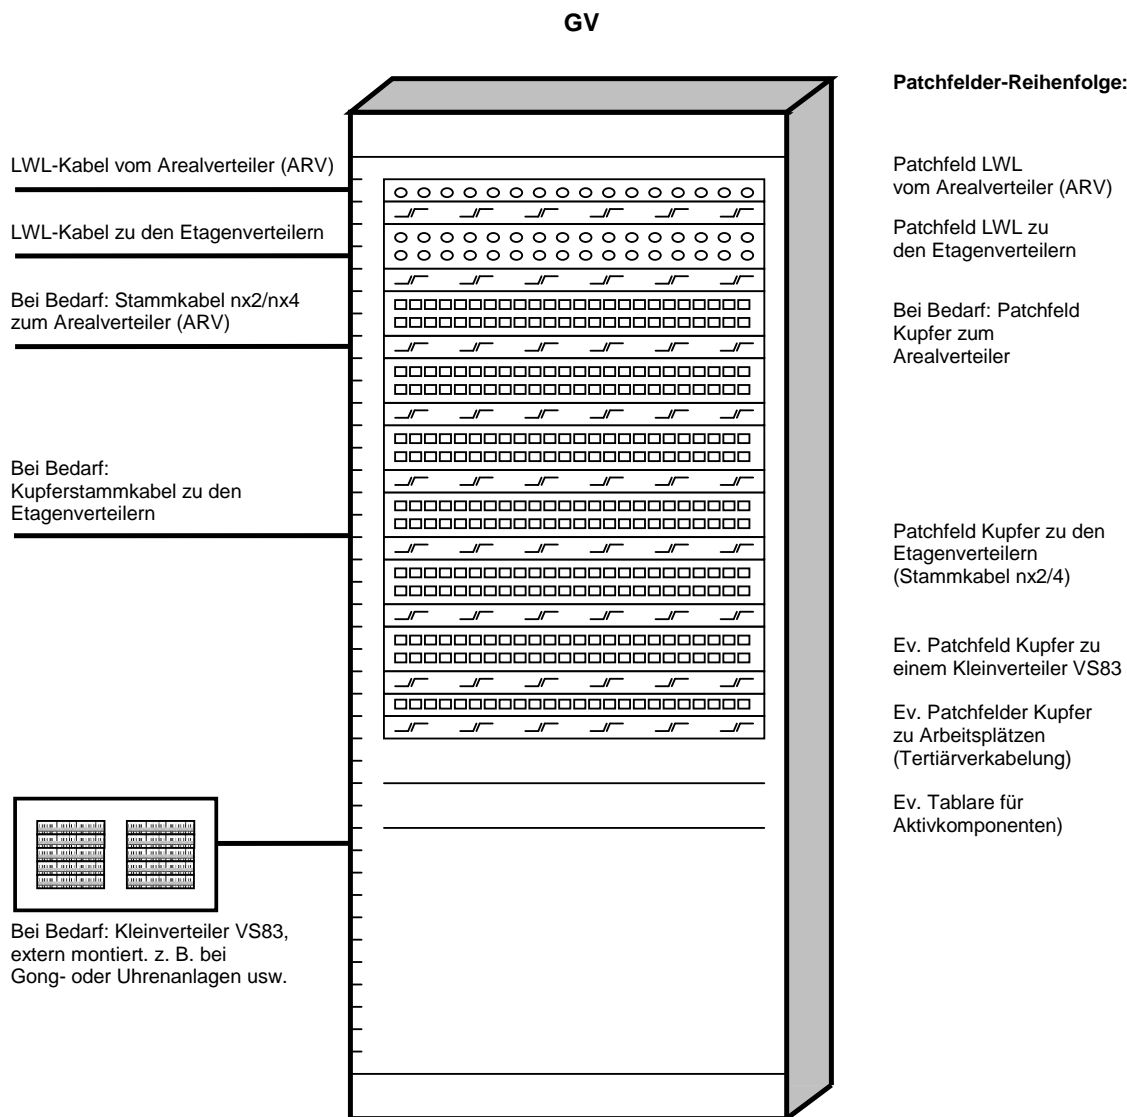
GV

LWL-Kabel vom Arealverteiler (ARV)

LWL-Kabel zu den Etagenverteilern

Bei Bedarf: Stammkabel nx2/nx4 zum Arealverteiler (ARV)

Bei Bedarf: Kupferstammkabel zu den Etagenverteilern

Bei Bedarf: Kleinverteiler VS83, extern montiert. z. B. bei Gong- oder Uhrenanlagen usw.

Patchfelder-Reihenfolge:

Patchfeld LWL vom Arealverteiler (ARV)

Patchfeld LWL zu den Etagenverteilern

Bei Bedarf: Patchfeld Kupfer zum Arealverteiler

Patchfeld Kupfer zu den Etagenverteilern (Stammkabel nx2/4)

Ev. Patchfeld Kupfer zu einem Kleinverteiler VS83

Ev. Patchfelder Kupfer zu Arbeitsplätzen (Tertiärverkabelung)

Ev. Tablare für Aktivkomponenten)